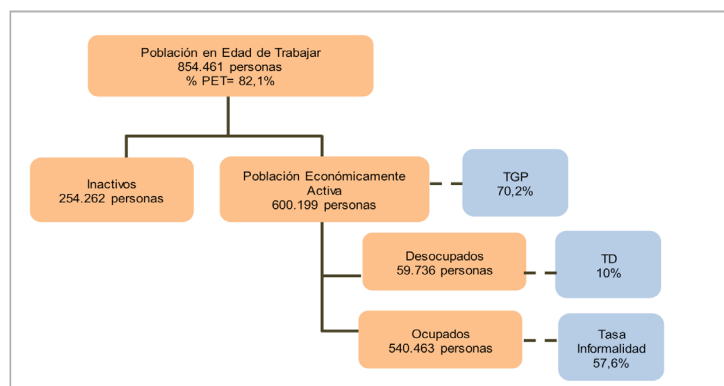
Población en Edad de Trabajar
854.461 personas
% PET= 82,1%

Inactivos
254.262 personas

Población Económicamente Activa
600.199 personas

TGP
70,2%

Desocupados
59.736 personas

TD
10%

Ocupados
540.463 personas

Tasa Informalidad
57,6%